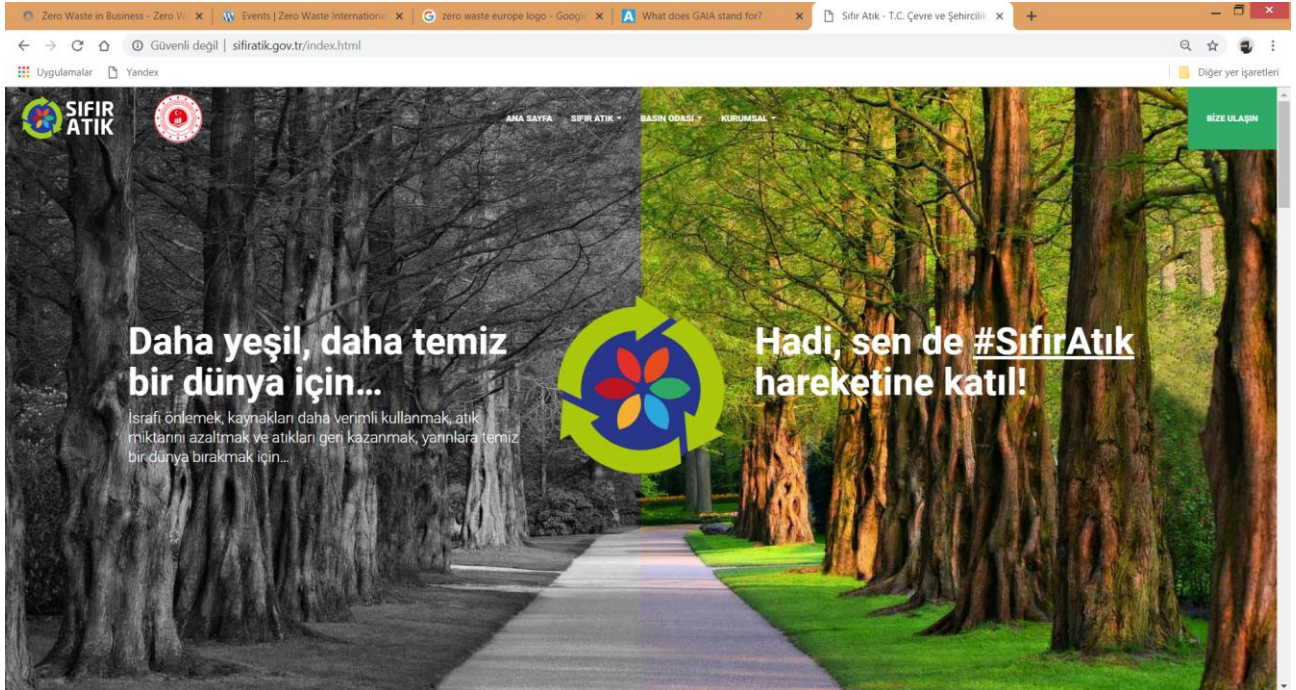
Zero Waste in Business - Zero W ×
Events | Zero Waste International ×
zero waste europe logo - Googl ×
What does GAIA stand for? ×
Sıfır Atık - T.C. Çevre ve Şehircilik ×
+

Güvenli değil | sifiratik.gov.tr/index.html

Uygulamalar Yandex
Diğer yer işaretleri

SIFIR ATIK

ANA SAYFA SIFIR ATIK BASIN ODASI KURUMSAL
BİZE ULAŞIN

Daha yeşil, daha temiz bir dünya için...

İsrafı önlemek, kaynakları daha verimli kullanmak, atık miktarını azaltmak ve atıkları geri kazanmak, yarınlara temiz bir dünya bırakmak için...

Hadi, sen de #SıfırAtık hareketine katıl!